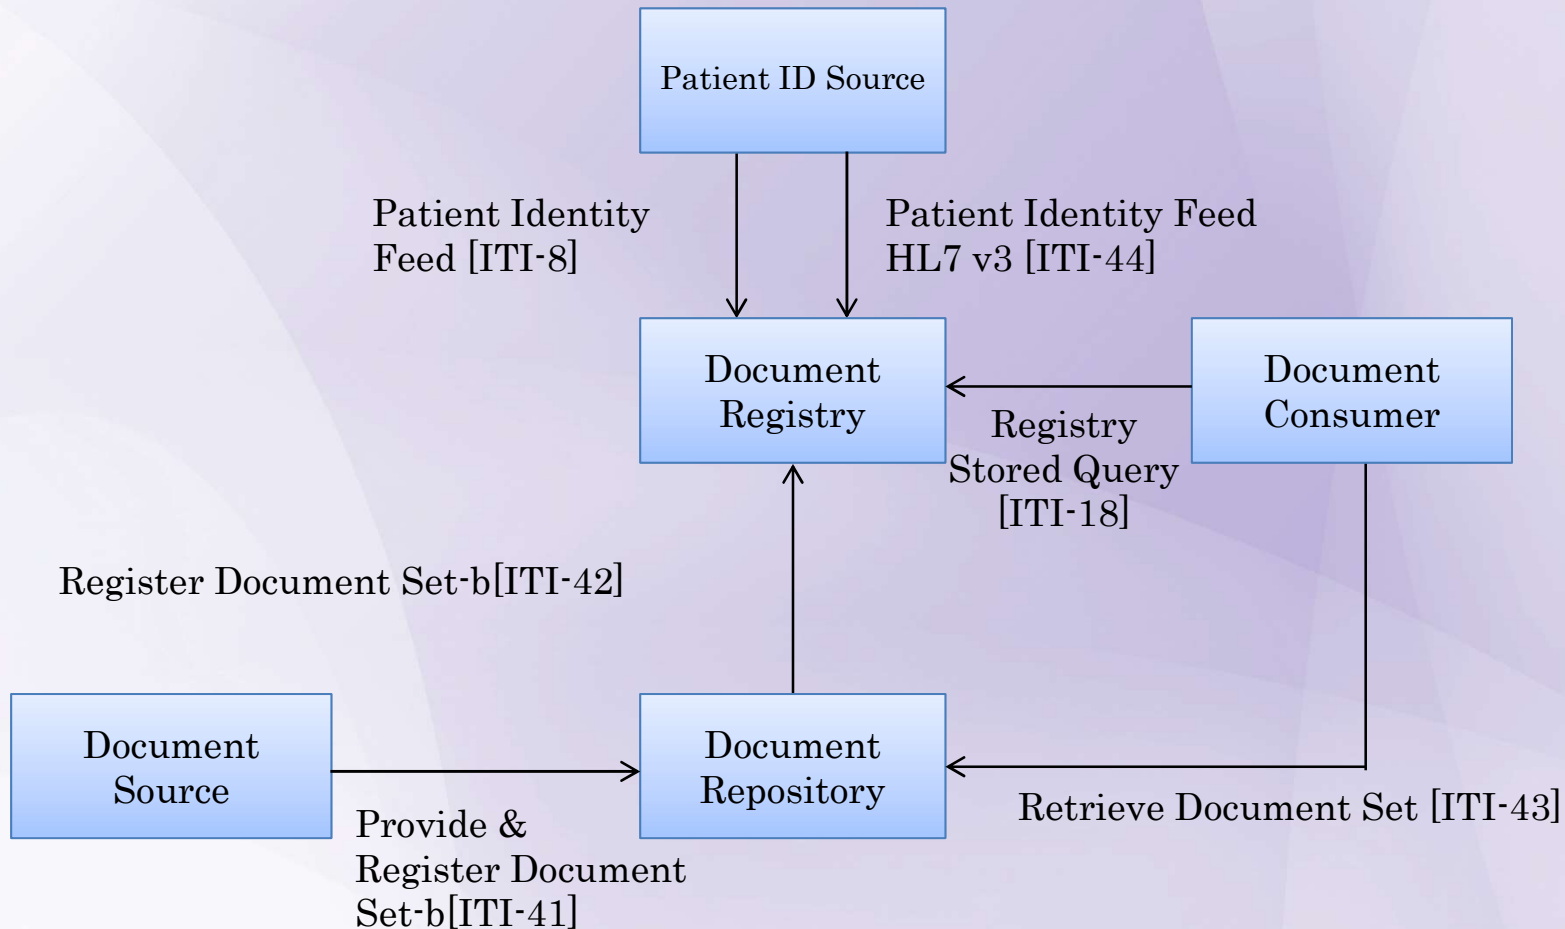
Patient ID Source

Patient Identity Feed [ITI-8]

Patient Identity Feed HL7 v3 [ITI-44]

Document Registry

Document Consumer

Registry Stored Query [ITI-18]

Register Document Set-b[ITI-42]

Document Source

Document Repository

Provide & Register Document Set-b[ITI-41]

Retrieve Document Set [ITI-43]